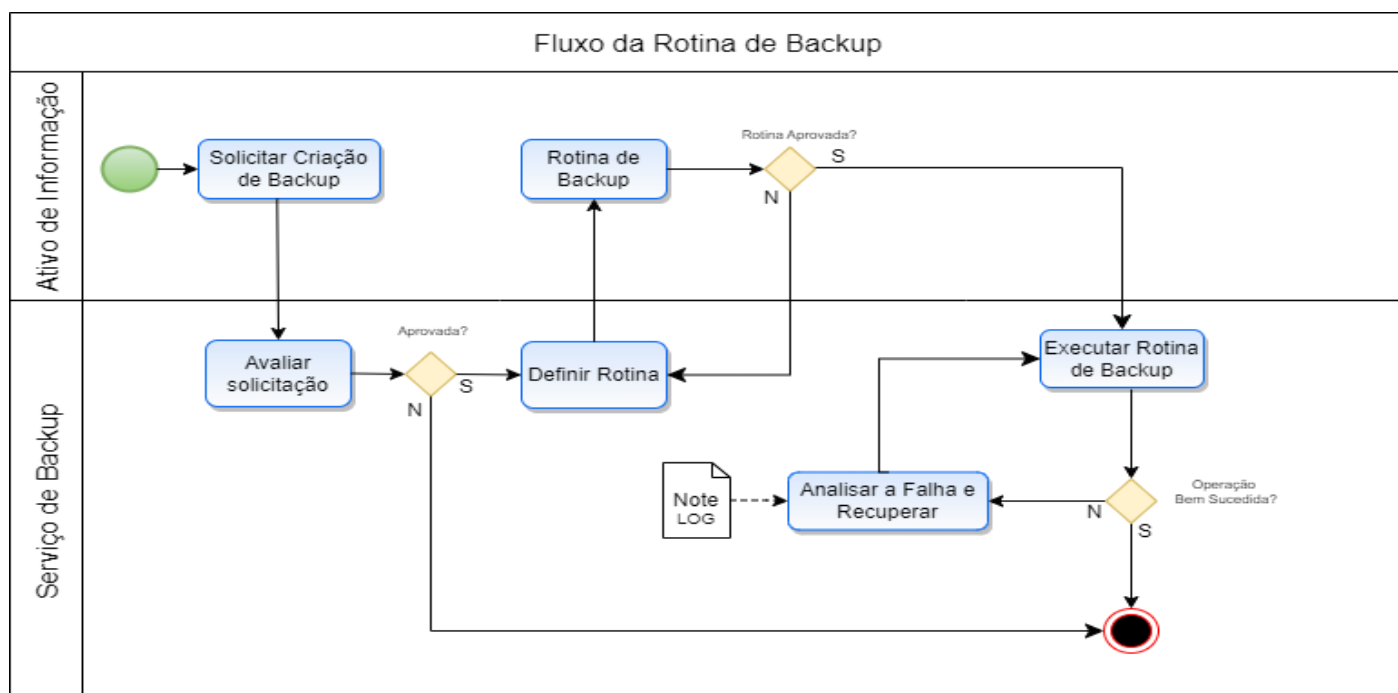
Fluxo da Rotina de Backup

Ativo de Informação

Solicitar Criação de Backup

Rotina de Backup

Rotina Aprovada?

S

N

Serviço de Backup

Avaliar solicitação

Aprovada?

S

N

Definir Rotina

Executar Rotina de Backup

Note LOG

Analisar a Falha e Recuperar

N

Operação Bem Sucedida?

S